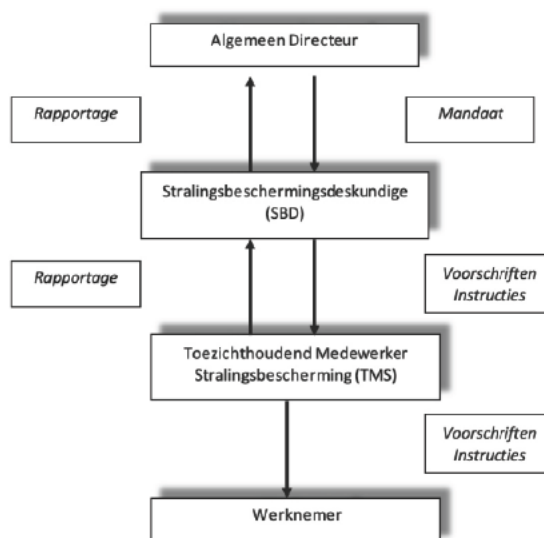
Algemeen Directeur

Rapportage

Mandaat

Stralingsbeschermingsdeskundige (SBD)

Rapportage

Voorschriften Instructies

Toezichthoudend Medewerker Stralingsbescherming (TMS)

Voorschriften Instructies

Werknemer